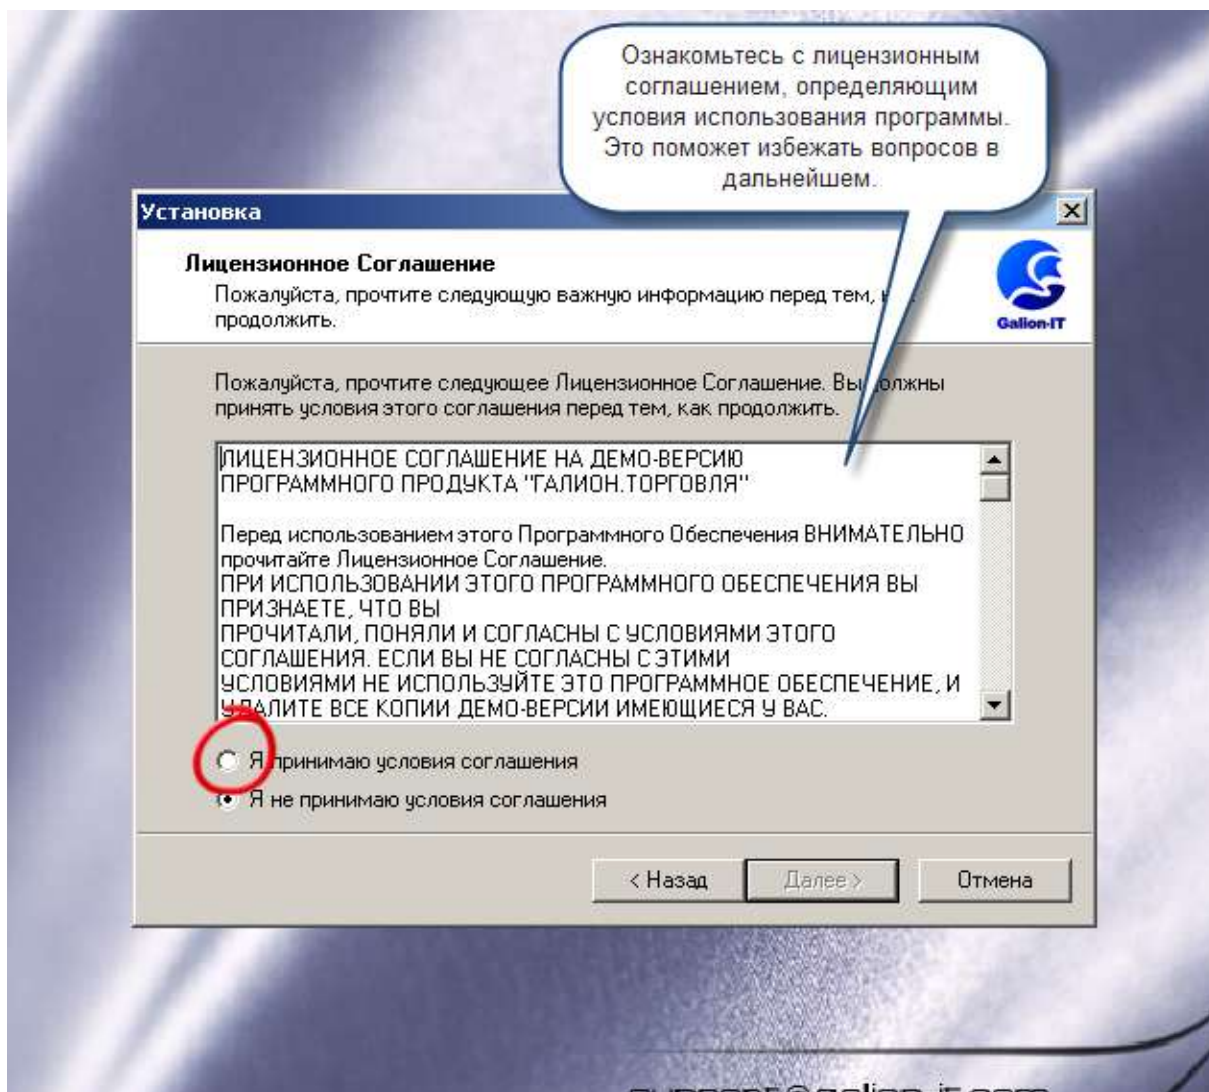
Ознакомьтесь с лицензионным соглашением, определяющим условия использования программы. Это поможет избежать вопросов в дальнейшем.

Установка

Лицензионное Соглашение
Пожалуйста, прочтите следующую важную информацию перед тем, к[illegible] продолжить.

Galion-IT

Пожалуйста, прочтите следующее Лицензионное Соглашение. Вы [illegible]олжны принять условия этого соглашения перед тем, как продолжить.

ЛИЦЕНЗИОННОЕ СОГЛАШЕНИЕ НА ДЕМО-ВЕРСИЮ ПРОГРАММНОГО ПРОДУКТА "ГАЛИОН.ТОРГОВЛЯ"

Перед использованием этого Программного Обеспечения ВНИМАТЕЛЬНО прочитайте Лицензионное Соглашение.
ПРИ ИСПОЛЬЗОВАНИИ ЭТОГО ПРОГРАММНОГО ОБЕСПЕЧЕНИЯ ВЫ ПРИЗНАЕТЕ, ЧТО ВЫ
ПРОЧИТАЛИ, ПОНЯЛИ И СОГЛАСНЫ С УСЛОВИЯМИ ЭТОГО СОГЛАШЕНИЯ. ЕСЛИ ВЫ НЕ СОГЛАСНЫ С ЭТИМИ УСЛОВИЯМИ НЕ ИСПОЛЬЗУЙТЕ ЭТО ПРОГРАММНОЕ ОБЕСПЕЧЕНИЕ, И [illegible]ДАЛИТЕ ВСЕ КОПИИ ДЕМО-ВЕРСИИ ИМЕЮЩИЕСЯ У ВАС.

Я принимаю условия соглашения
Я не принимаю условия соглашения

< Назад
Далее >
Отмена

support@galion-it.com